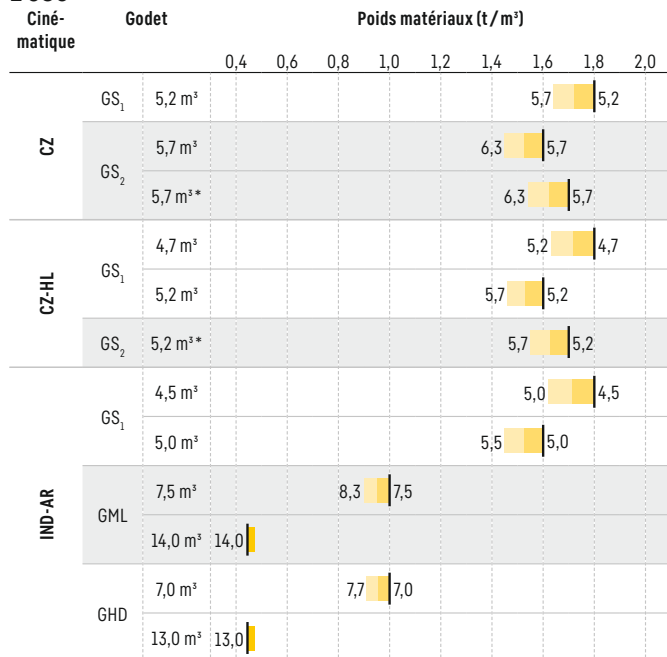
| Cinématique | Godet | | Poids matériaux (t / m³) |
|---|---|---|---|
| | | | 0,4 · 0,6 · 0,8 · 1,0 · 1,2 · 1,4 · 1,6 · 1,8 · 2,0 |
| CZ | $GS_1$ | 5,2 m³ | 5,7 · 5,2 |
| CZ | $GS_2$ | 5,7 m³ | 6,3 · 5,7 |
| CZ | $GS_2$ | 5,7 m³* | 6,3 · 5,7 |
| CZ-HL | $GS_1$ | 4,7 m³ | 5,2 · 4,7 |
| CZ-HL | $GS_1$ | 5,2 m³ | 5,7 · 5,2 |
| CZ-HL | $GS_2$ | 5,2 m³* | 5,7 · 5,2 |
| IND-AR | $GS_1$ | 4,5 m³ | 5,0 · 4,5 |
| IND-AR | $GS_1$ | 5,0 m³ | 5,5 · 5,0 |
| IND-AR | GML | 7,5 m³ | 8,3 · 7,5 |
| IND-AR | GML | 14,0 m³ | 14,0 |
| IND-AR | GHD | 7,0 m³ | 7,7 · 7,0 |
| IND-AR | GHD | 13,0 m³ | 13,0 |